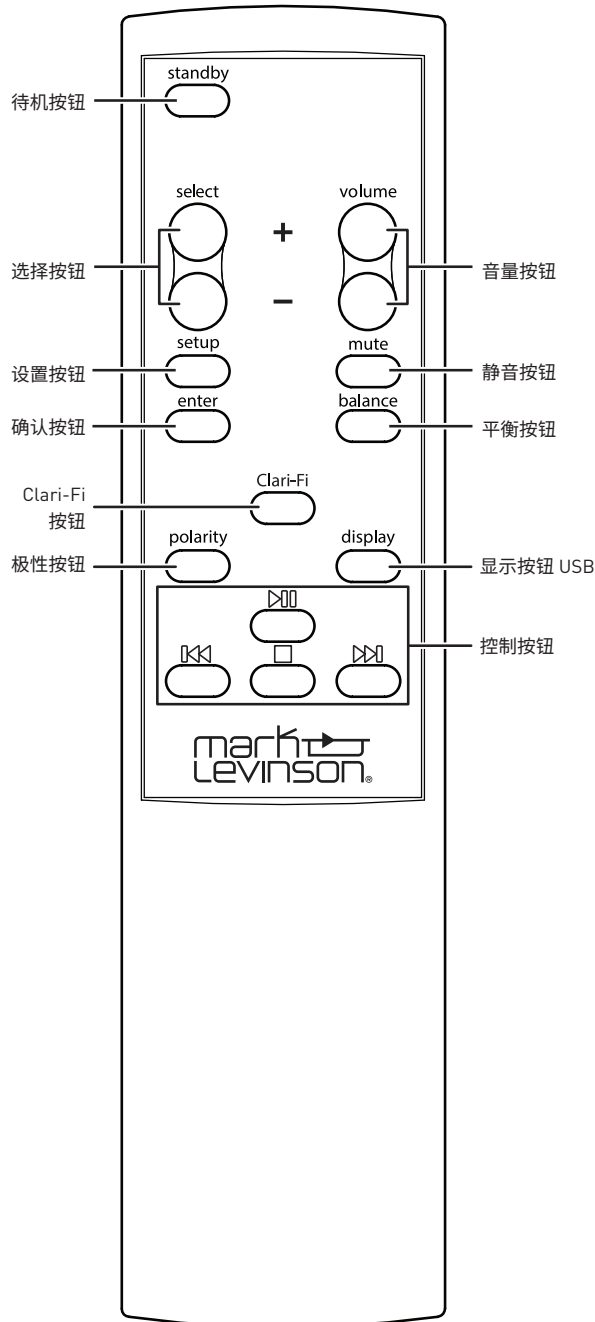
standby
待机按钮

select
volume
+
选择按钮
音量按钮
–

setup
mute
设置按钮
静音按钮

enter
balance
确认按钮
平衡按钮

Clari-Fi
Clari-Fi
按钮

polarity
display
极性按钮
显示按钮 USB

控制按钮

mark
Levinson®